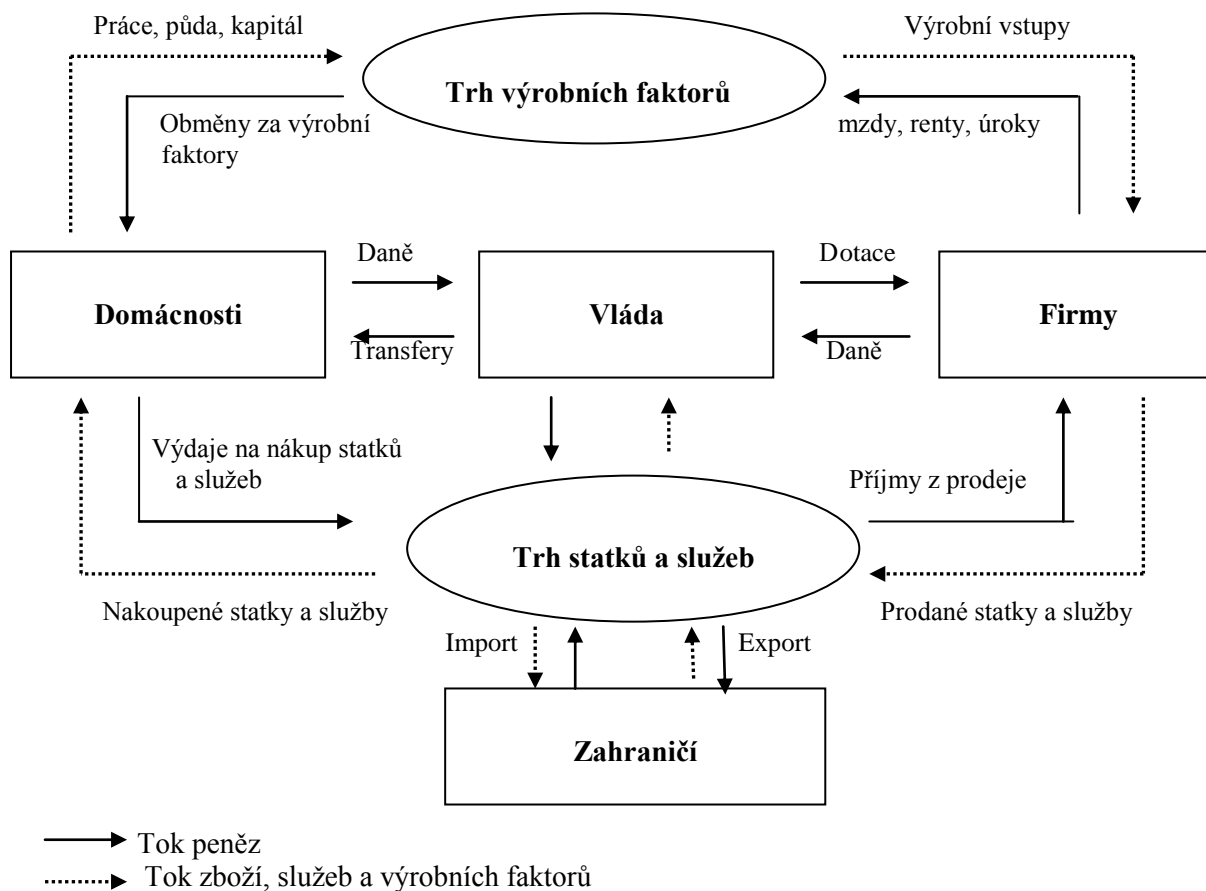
Práce, půda, kapitál

Výrobní vstupy

Trh výrobních faktorů

Obměny za výrobní faktory

mzdy, renty, úroky

Daně

Dotace

Domácnosti

Vláda

Firmy

Transfery

Daně

Výdaje na nákup statků a služeb

Příjmy z prodeje

Trh statků a služeb

Nakoupené statky a služby

Prodané statky a služby

Import

Export

Zahraničí

Tok peněz

Tok zboží, služeb a výrobních faktorů